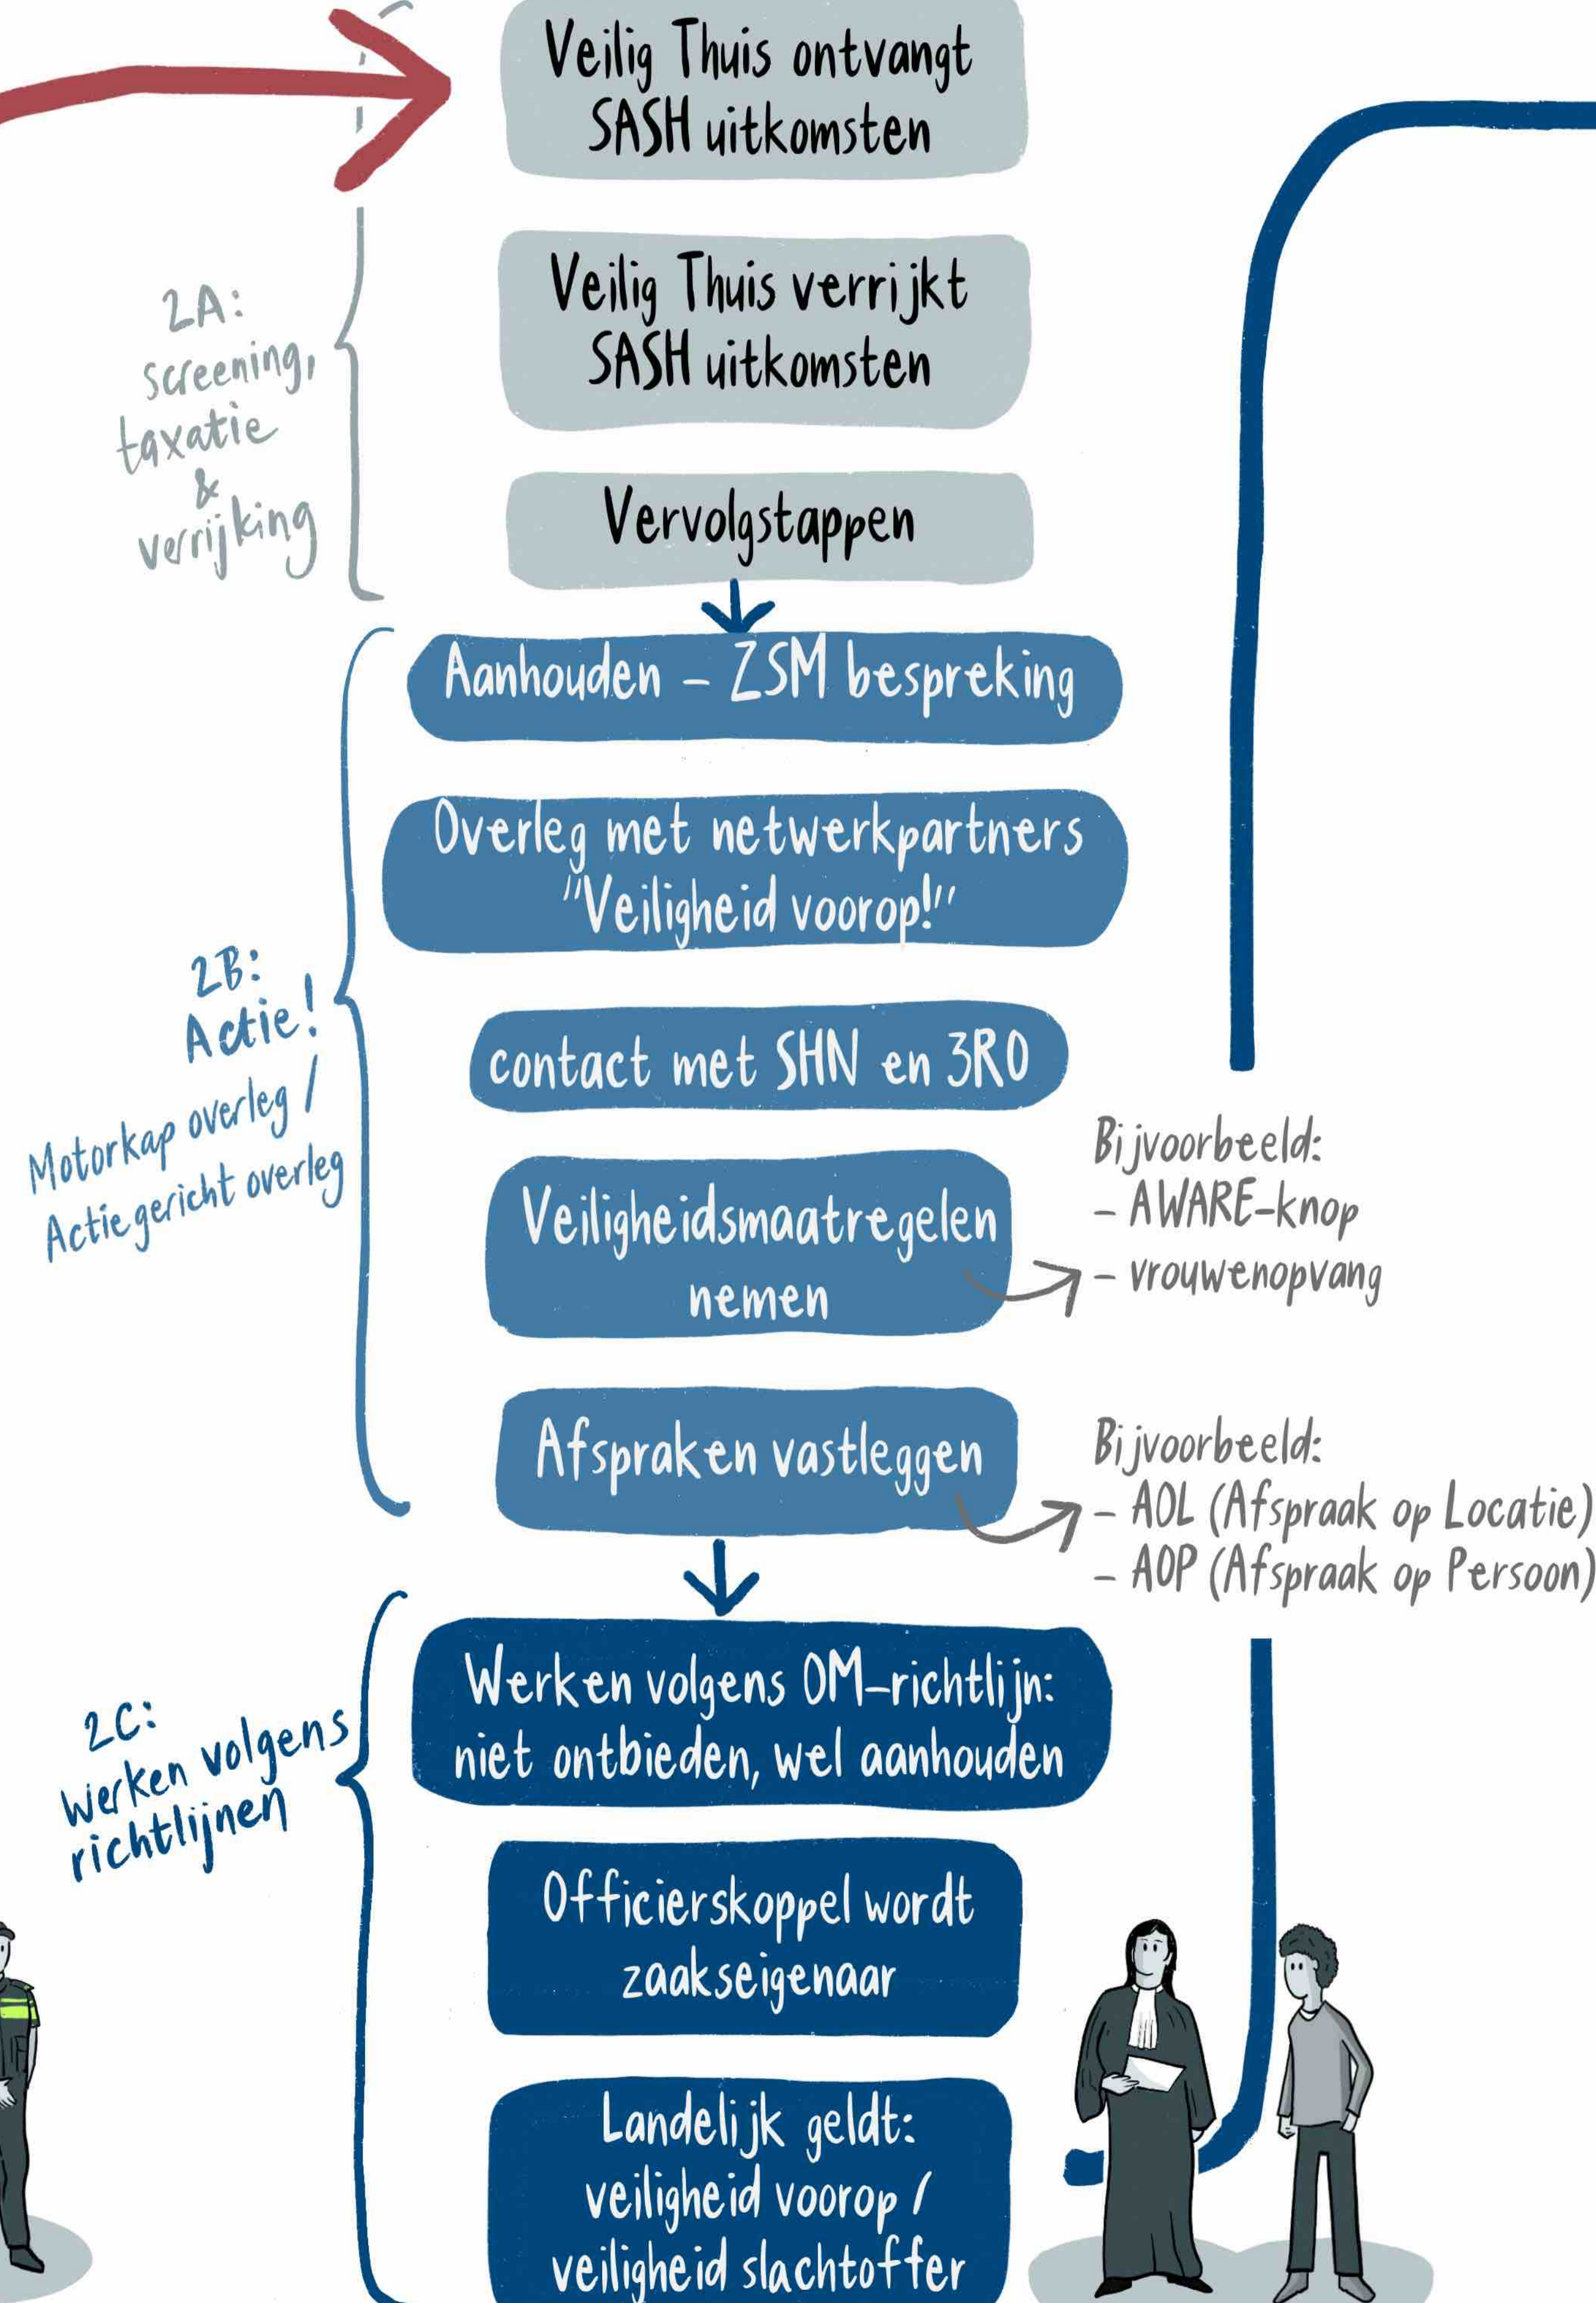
Veilig Thuis ontvangt SASH uitkomsten

Veilig Thuis verrijkt SASH uitkomsten

Vervolgstappen

2A: screening, taxatie & verrijking

Aanhouden – ZSM bespreking

Overleg met netwerkpartners "Veiligheid voorop!"

contact met SHN en 3RO

Veiligheidsmaatregelen nemen

Afspraken vastleggen

2B: Actie! Motorkap overleg / Actiegericht overleg

Bijvoorbeeld:
– AWARE-knop
– vrouwenopvang

Bijvoorbeeld:
– AOL (Afspraak op Locatie)
– AOP (Afspraak op Persoon)

2C: werken volgens richtlijnen

Werken volgens OM-richtlijn: niet ontbieden, wel aanhouden

Officierskoppel wordt zaakseigenaar

Landelijk geldt: veiligheid voorop / veiligheid slachtoffer